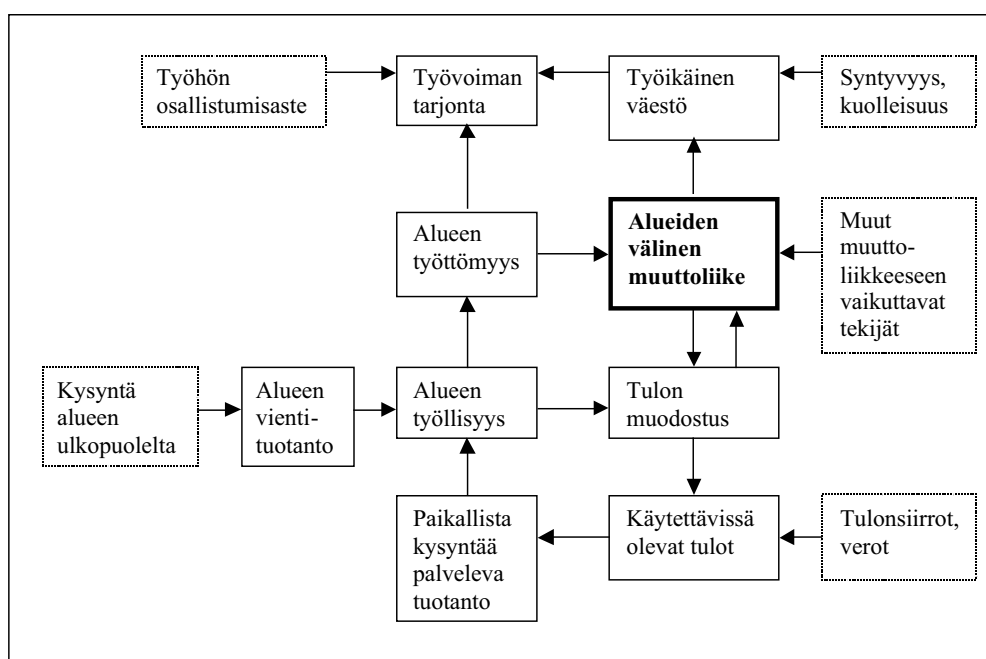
Työhön osallistumisaste

Työvoiman tarjonta

Työikäinen väestö

Syntyvyys, kuolleisuus

Alueen työttömyys

**Alueiden välinen muuttoliike**

Muut muuttoliikkeeseen vaikuttavat tekijät

Kysyntä alueen ulkopuolelta

Alueen vientituotanto

Alueen työllisyys

Tulon muodostus

Paikallista kysyntää palveleva tuotanto

Käytettävissä olevat tulot

Tulonsiirrot, verot